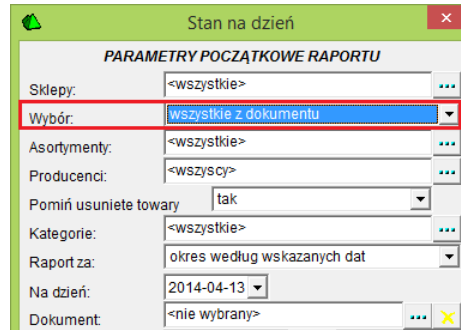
Stan na dzień

PARAMETRY POCZĄTKOWE RAPORTU

Sklepy: <wszystkie> ...

Wybór: wszystkie z dokumentu

Asortymenty: <wszystkie> ...

Producenci: <wszyscy> ...

Pomiń usuniete towary tak

Kategorie: <wszystkie> ...

Raport za: okres według wskazanych dat

Na dzień: 2014-04-13

Dokument: <nie wybrany> ...